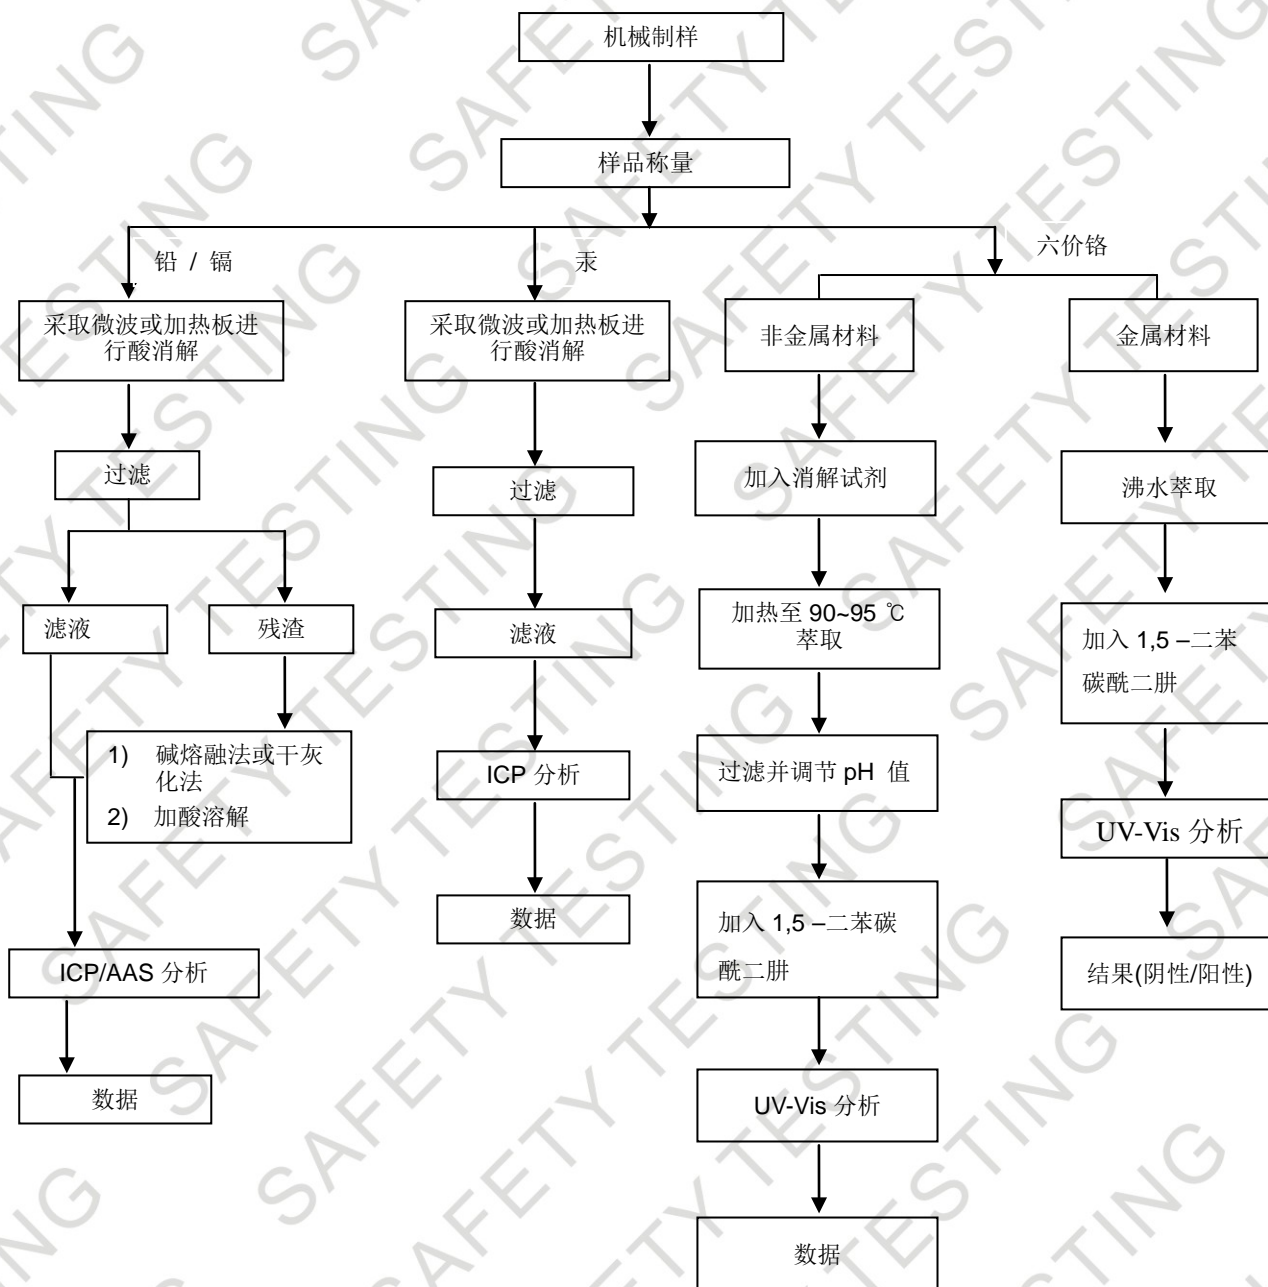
机械制样

样品称量

铅 / 镉

汞

六价铬

采取微波或加热板进行酸消解

过滤

滤液

残渣

1) 碱熔融法或干灰化法
2) 加酸溶解

ICP/AAS 分析

数据

采取微波或加热板进行酸消解

过滤

滤液

ICP 分析

数据

非金属材料

加入消解试剂

加热至 90~95 ℃ 萃取

过滤并调节 pH 值

加入 1,5 –二苯碳酰二肼

UV-Vis 分析

数据

金属材料

沸水萃取

加入 1,5 –二苯碳酰二肼

UV-Vis 分析

结果(阴性/阳性)

SAFETY TESTING